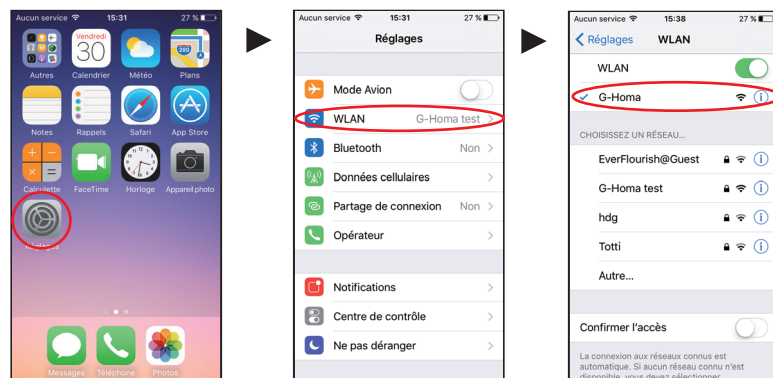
Aucun service 15:31 27 %

Vendredi 30

Autres Calendrier Météo Plans

Notes Rappels Safari App Store

Calculette FaceTime Horloge Appareil photo

Réglages

Messages Téléphone Photos

Aucun service 15:31 27 %

Réglages

Mode Avion

WLAN G-Homa test

Bluetooth Non

Données cellulaires

Partage de connexion Non

Opérateur

Notifications

Centre de contrôle

Ne pas déranger

Aucun service 15:38 27 %

< Réglages WLAN

WLAN

✓ G-Homa

CHOISISSEZ UN RÉSEAU...

EverFlourish@Guest

G-Homa test

hdg

Totti

Autre...

Confirmer l'accès

La connexion aux réseaux connus est automatique. Si aucun réseau connu n'est disponible, vous devez sélectionner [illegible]